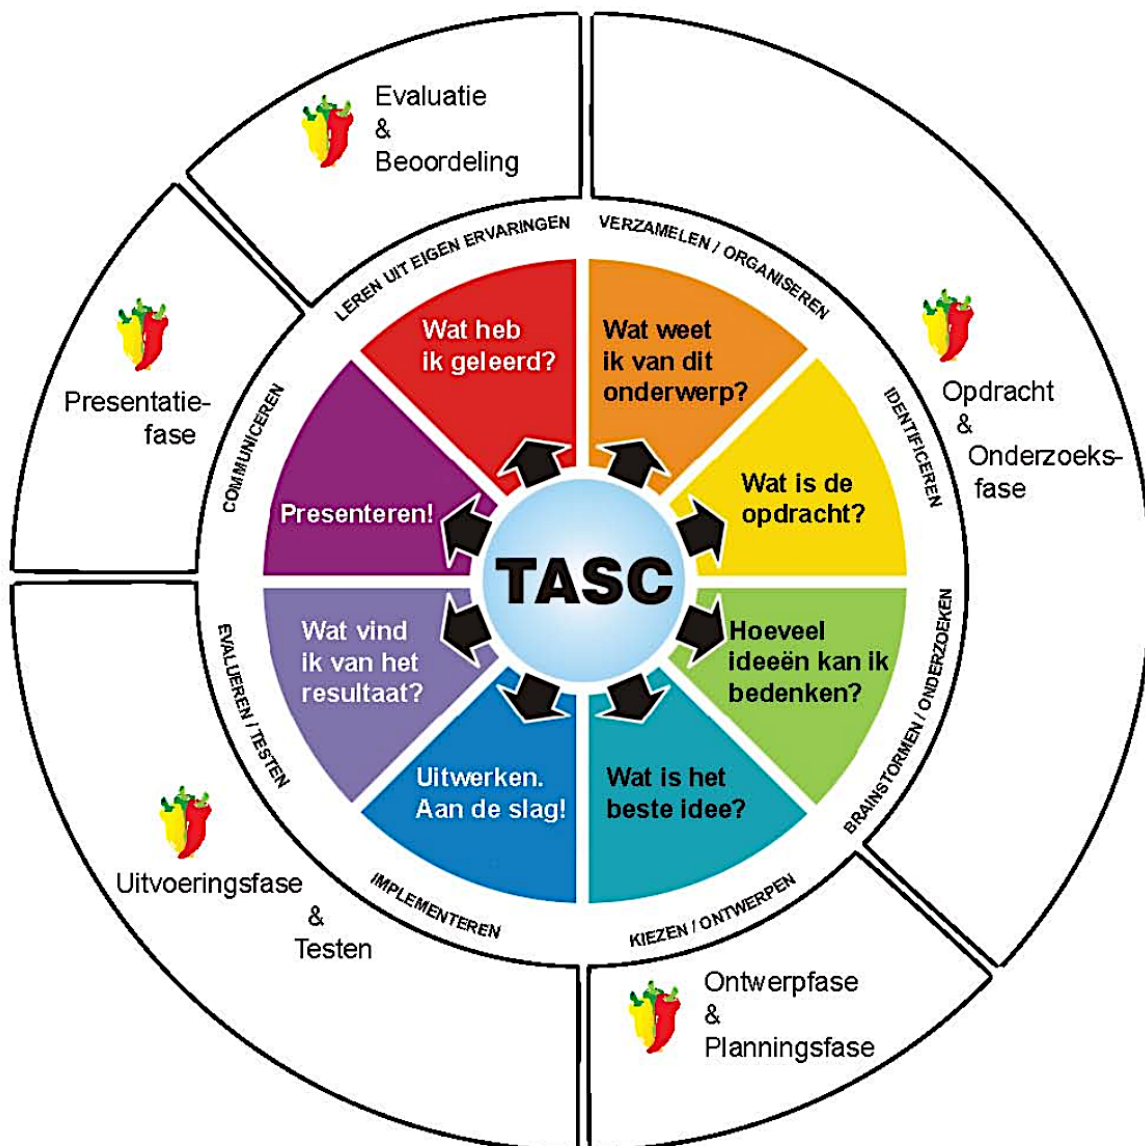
Evaluatie & Beoordeling

Opdracht & Onderzoeksfase

Ontwerpfase & Planningsfase

Uitvoeringsfase & Testen

Presentatiefase

LEREN UIT EIGEN ERVARINGEN

VERZAMELEN / ORGANISEREN

IDENTIFICEREN

BRAINSTORMEN / ONDERZOEKEN

KIEZEN / ONTWERPEN

IMPLEMENTEREN

EVALUEREN / TESTEN

COMMUNICEREN

Wat heb ik geleerd?

Wat weet ik van dit onderwerp?

Wat is de opdracht?

Hoeveel ideeën kan ik bedenken?

Wat is het beste idee?

Uitwerken. Aan de slag!

Wat vind ik van het resultaat?

Presenteren!

TASC